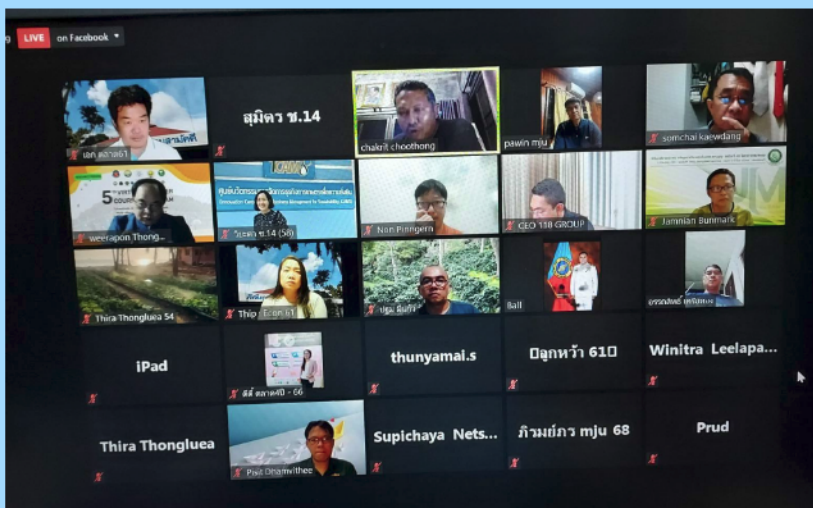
LIVE on Facebook

เอก ตลาดจริง
สุมิตร ช.14
chakrit choothong
pawin mju
somchai kaewdang
weerapon Thong...
วิมลตา ช.14 (58)
Non Pinngern
CEO 138 GROUP
Jamnian Bunmark
Thira Thongluea 54
Thip Econ 61
ประ มินกำ
Ball
อรรถพงษ์ ศรีทิพย
iPad
สิลี ตลาด40 - 66
thunyamai.s
ปิลูกหว้า 610
Winitra Leelapa...
Thira Thongluea
Pisit Dhamwithee
Supichaya Nets...
ภิวมย์ภร mju 68
Prud